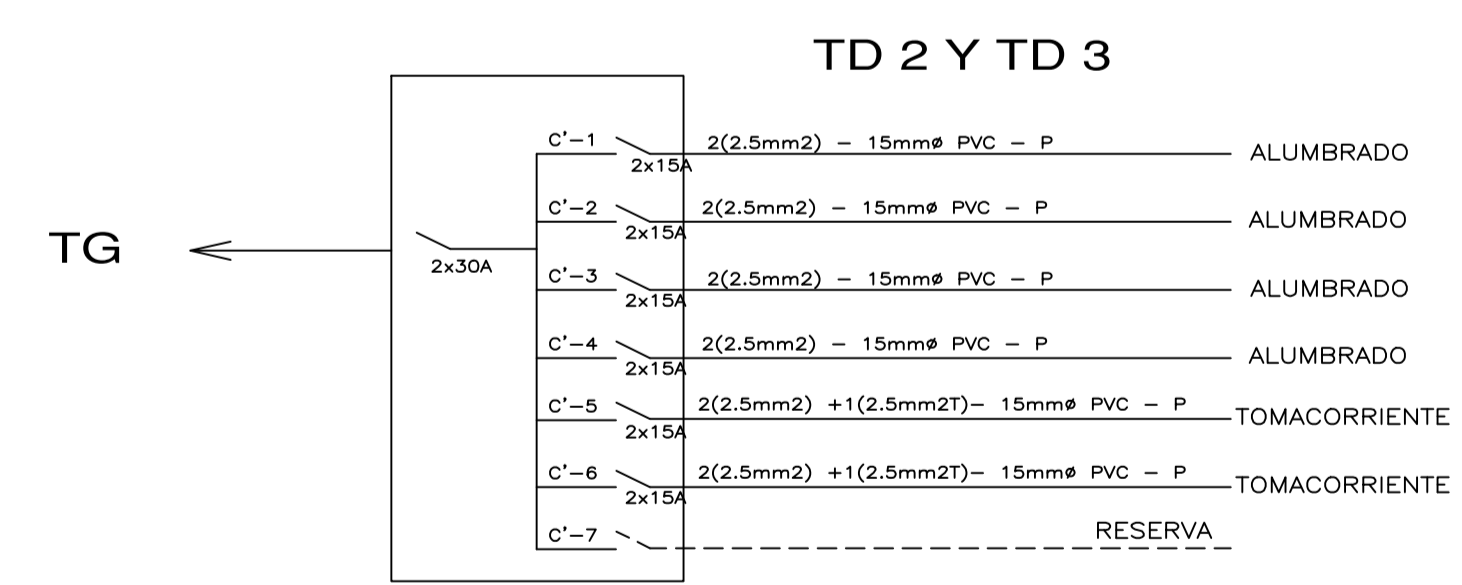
TD 2 Y TD 3

TG

2x30A

C'-1 2x15A 2(2.5mm2) – 15mmø PVC – P ALUMBRADO

C'-2 2x15A 2(2.5mm2) – 15mmø PVC – P ALUMBRADO

C'-3 2x15A 2(2.5mm2) – 15mmø PVC – P ALUMBRADO

C'-4 2x15A 2(2.5mm2) – 15mmø PVC – P ALUMBRADO

C'-5 2x15A 2(2.5mm2) +1(2.5mm2T)– 15mmø PVC – P TOMACORRIENTE

C'-6 2x15A 2(2.5mm2) +1(2.5mm2T)– 15mmø PVC – P TOMACORRIENTE

C'-7 RESERVA